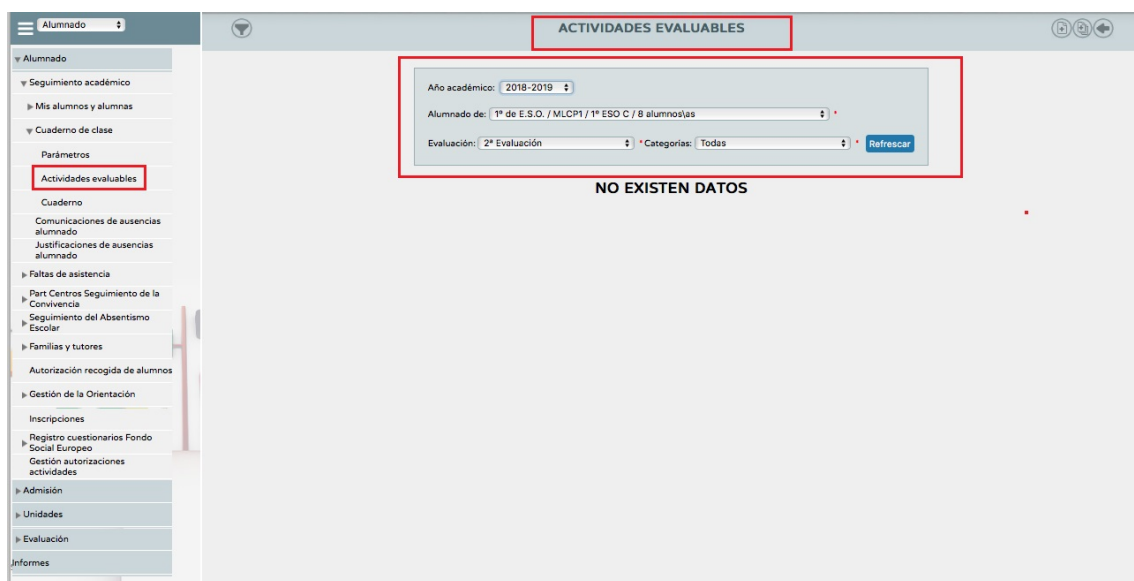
Alumnado

ACTIVIDADES EVALUABLES

Alumnado
Seguimiento académico
Mis alumnos y alumnas
Cuaderno de clase
Parámetros
Actividades evaluables
Cuaderno
Comunicaciones de ausencias alumnado
Justificaciones de ausencias alumnado
Faltas de asistencia
Part Centros Seguimiento de la Convivencia
Seguimiento del Absentismo Escolar
Familias y tutores
Autorización recogida de alumnos
Gestión de la Orientación
Inscripciones
Registro cuestionarios Fondo Social Europeo
Gestión autorizaciones actividades
Admisión
Unidades
Evaluación
Informes

Año académico: 2018-2019

Alumnado de: 1º de E.S.O. / MLCP1 / 1º ESO C / 8 alumnos\as *

Evaluación: 2ª Evaluación * Categorías: Todas * Refrescar

NO EXISTEN DATOS